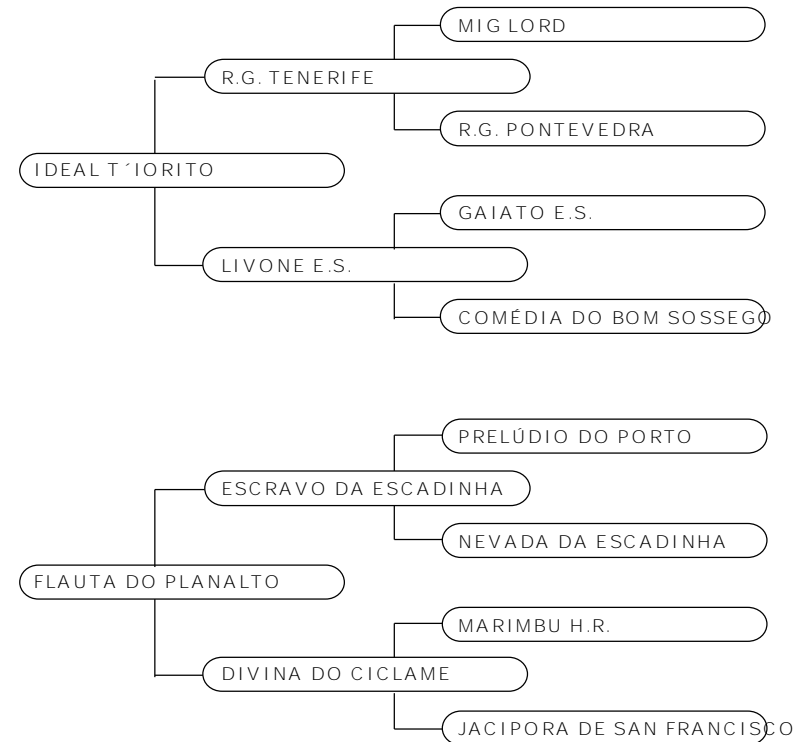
MIG LORD

R.G. TENERIFE

R.G. PONTEVEDRA

IDEAL T´IORITO

GAIATO E.S.

LIVONE E.S.

COMÉDIA DO BOM SOSSEGO

PRELÚDIO DO PORTO

ESCRAVO DA ESCADINHA

NEVADA DA ESCADINHA

FLAUTA DO PLANALTO

MARIMBU H.R.

DIVINA DO CICLAME

JACIPORA DE SAN FRANCISCO